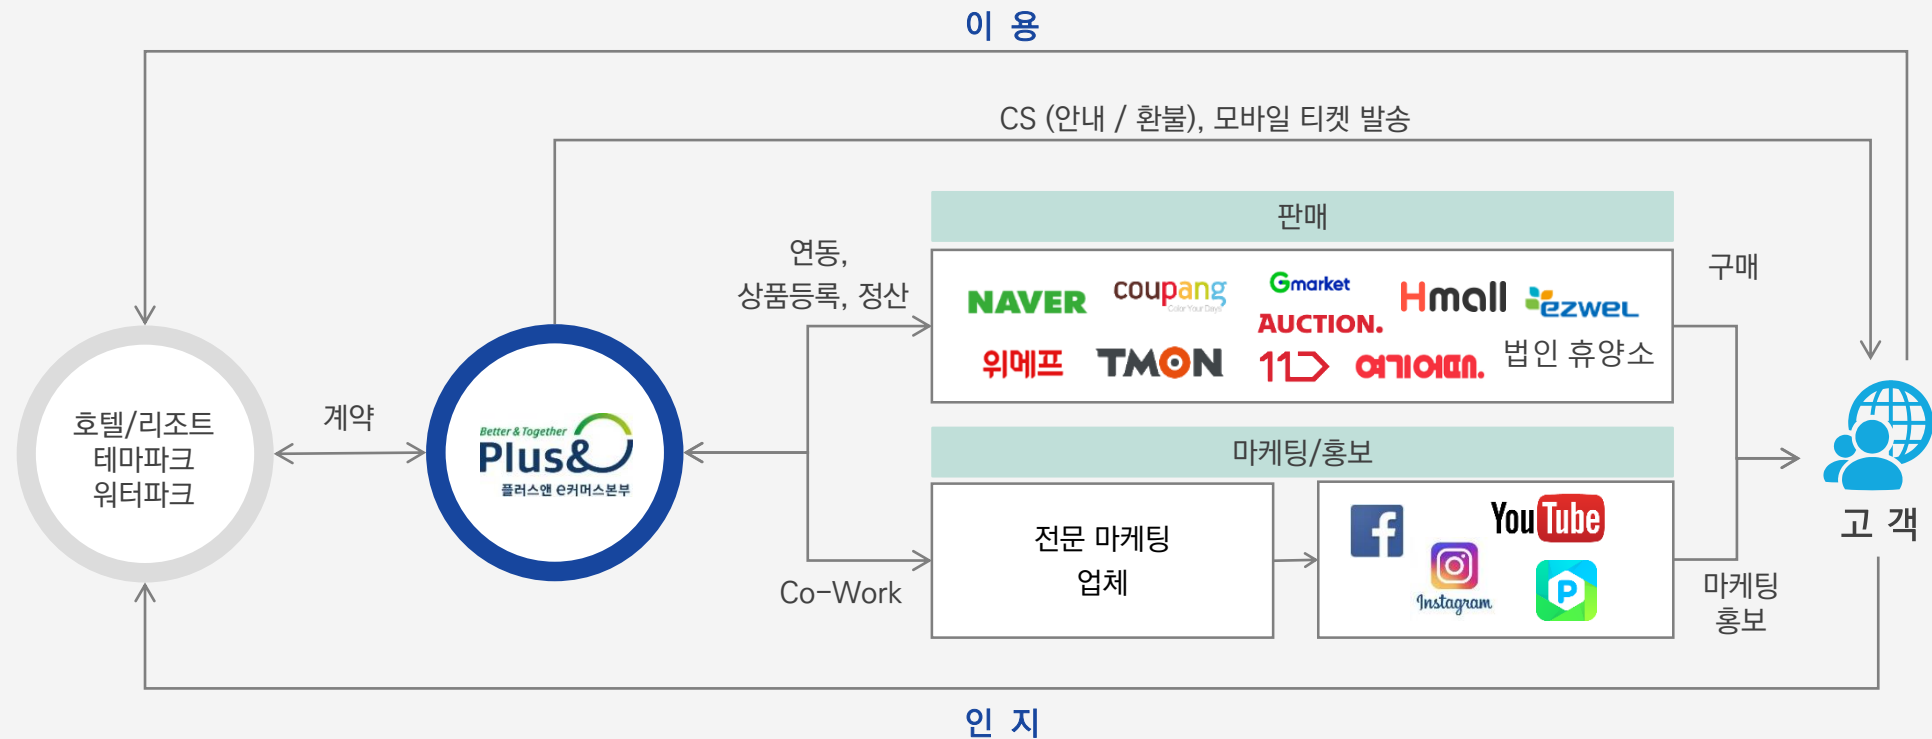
이 용

CS (안내 / 환불), 모바일 티켓 발송

판매

연동,
상품등록, 정산

NAVER coupang Gmarket AUCTION. Hmall ezwel
위메프 TMON 11 여기어때. 법인 휴양소

구매

호텔/리조트
테마파크
워터파크

계약

Better & Together
Plus&
플러스앤 e커머스본부

마케팅/홍보

전문 마케팅
업체

YouTube
Instagram

Co-Work

마케팅
홍보

고 객

인 지